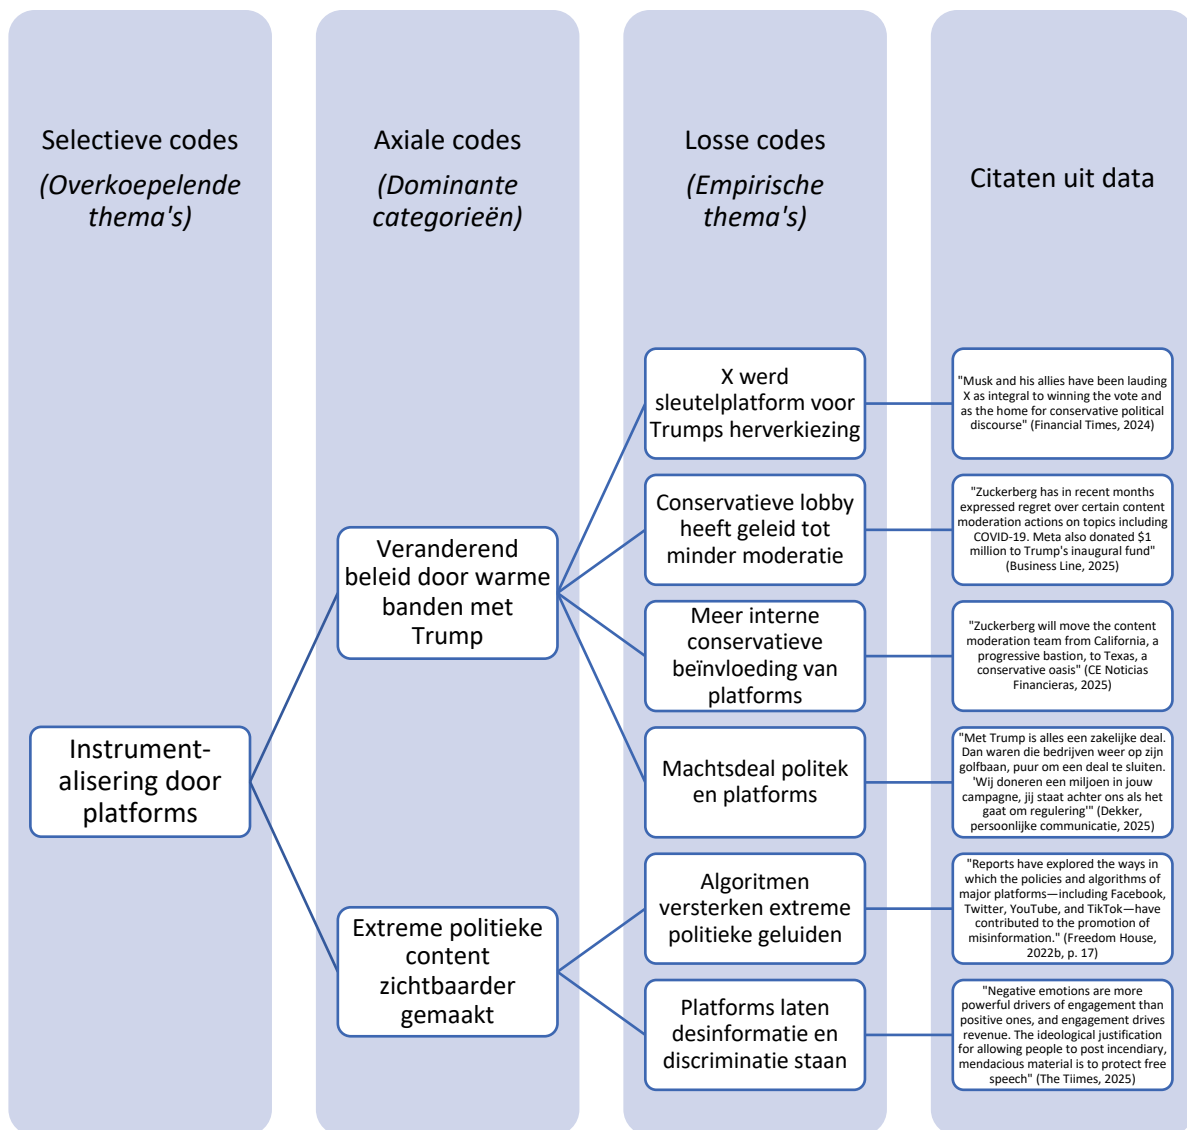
Selectieve codes
(Overkoepelende thema's)

Axiale codes
(Dominante categorieën)

Losse codes
(Empirische thema's)

Citaten uit data

Instrumentalisering door platforms

Veranderend beleid door warme banden met Trump

Extreme politieke content zichtbaarder gemaakt

X werd sleutelplatform voor Trumps herverkiezing

Conservatieve lobby heeft geleid tot minder moderatie

Meer interne conservatieve beïnvloeding van platforms

Machtsdeal politek en platforms

Algoritmen versterken extreme politieke geluiden

Platforms laten desinformatie en discriminatie staan

"Musk and his allies have been lauding X as integral to winning the vote and as the home for conservative political discourse" (Financial Times, 2024)

"Zuckerberg has in recent months expressed regret over certain content moderation actions on topics including COVID-19. Meta also donated $1 million to Trump's inaugural fund" (Business Line, 2025)

"Zuckerberg will move the content moderation team from California, a progressive bastion, to Texas, a conservative oasis" (CE Noticias Financieras, 2025)

"Met Trump is alles een zakelijke deal. Dan waren die bedrijven weer op zijn golfbaan, puur om een deal te sluiten. 'Wij doneren een miljoen in jouw campagne, jij staat achter ons als het gaat om regulering'" (Dekker, persoonlijke communicatie, 2025)

"Reports have explored the ways in which the policies and algorithms of major platforms—including Facebook, Twitter, YouTube, and TikTok—have contributed to the promotion of misinformation." (Freedom House, 2022b, p. 17)

"Negative emotions are more powerful drivers of engagement than positive ones, and engagement drives revenue. The ideological justification for allowing people to post incendiary, mendacious material is to protect free speech" (The Tiimes, 2025)